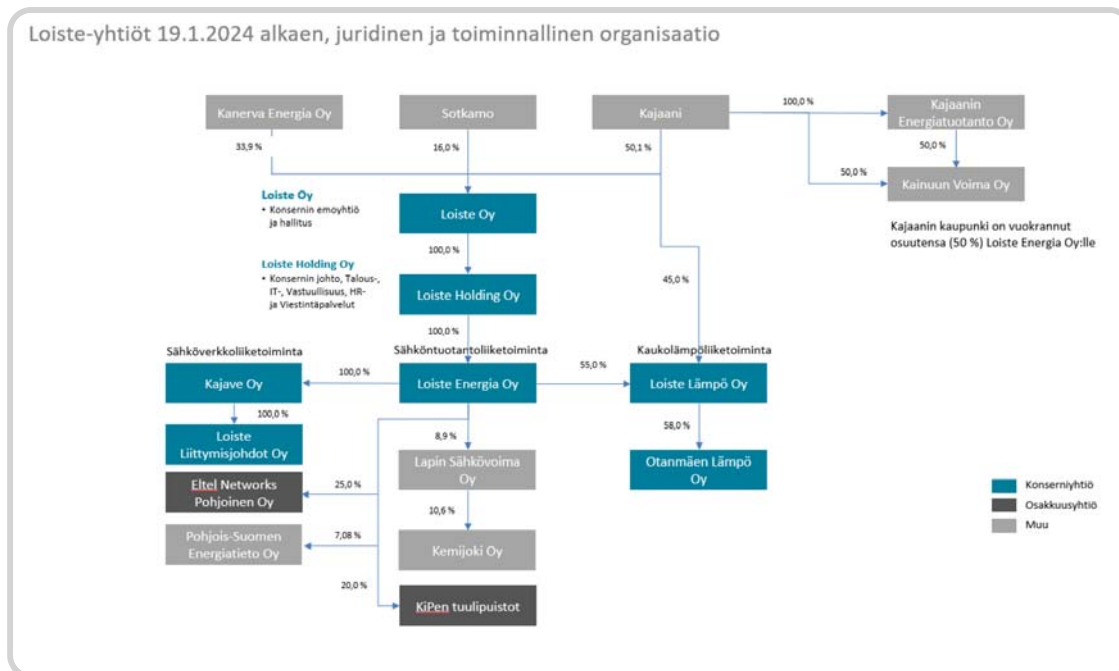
Loiste-yhtiöt 19.1.2024 alkaen, juridinen ja toiminnallinen organisaatio

Kanerva Energia Oy
Sotkamo
Kajaani
100,0 %
Kajaanin Energiatuotanto Oy
33,9 %
16,0 %
50,1 %
50,0 %
50,0 %
Kainuun Voima Oy

Loiste Oy
• Konsernin emoyhtiö ja hallitus

Loiste Oy

Kajaanin kaupunki on vuokrannut osuutensa (50 %) Loiste Energia Oy:lle

100,0 %

Loiste Holding Oy
• Konsernin johto, Talous-, IT-, Vastuullisuus, HR- ja Viestintäpalvelut

Loiste Holding Oy
45,0 %
100,0 %

Sähköverkkoliiketoiminta
Sähköntuotantoliiketoiminta
Kaukolämpöliiketoiminta
Kajave Oy
100,0 %
Loiste Energia Oy
55,0 %
Loiste Lämpö Oy
100,0 %
Loiste Liittymisjohdot Oy
8,9 %
58,0 %
Lapin Sähkövoima Oy
Otanmäen Lämpö Oy
Eltel Networks Pohjoinen Oy
25,0 %
10,6 %
Pohjois-Suomen Energiatieto Oy
7,08 %
Kemijoki Oy
20,0 %
KiPen tuulipuistot

Konserniyhtiö
Osakkuusyhtiö
Muu